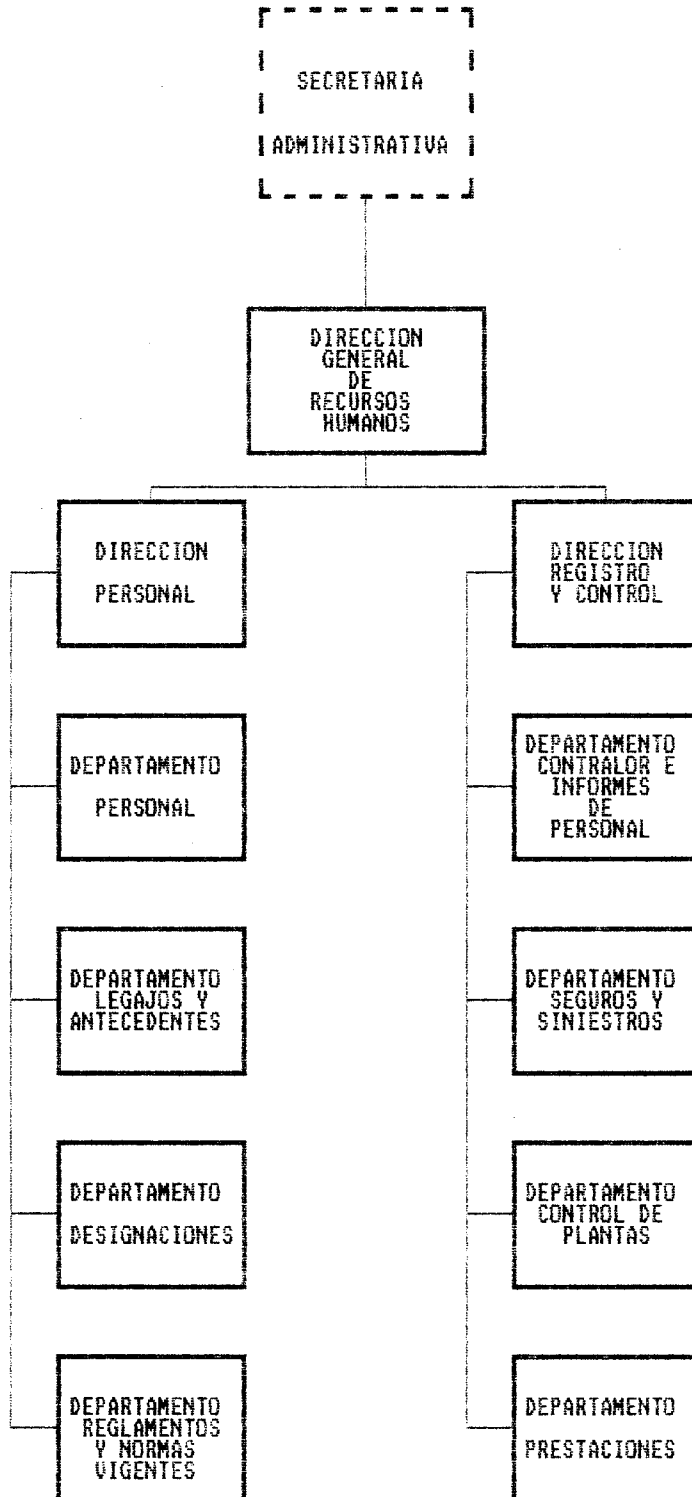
SECRETARIA ADMINISTRATIVA

DIRECCION GENERAL DE RECURSOS HUMANOS

DIRECCION PERSONAL

DEPARTAMENTO PERSONAL

DEPARTAMENTO LEGAJOS Y ANTECEDENTES

DEPARTAMENTO DESIGNACIONES

DEPARTAMENTO REGLAMENTOS Y NORMAS VIGENTES

DIRECCION REGISTRO Y CONTROL

DEPARTAMENTO CONTRALOR E INFORMES DE PERSONAL

DEPARTAMENTO SEGUROS Y SINIESTROS

DEPARTAMENTO CONTROL DE PLANTAS

DEPARTAMENTO PRESTACIONES